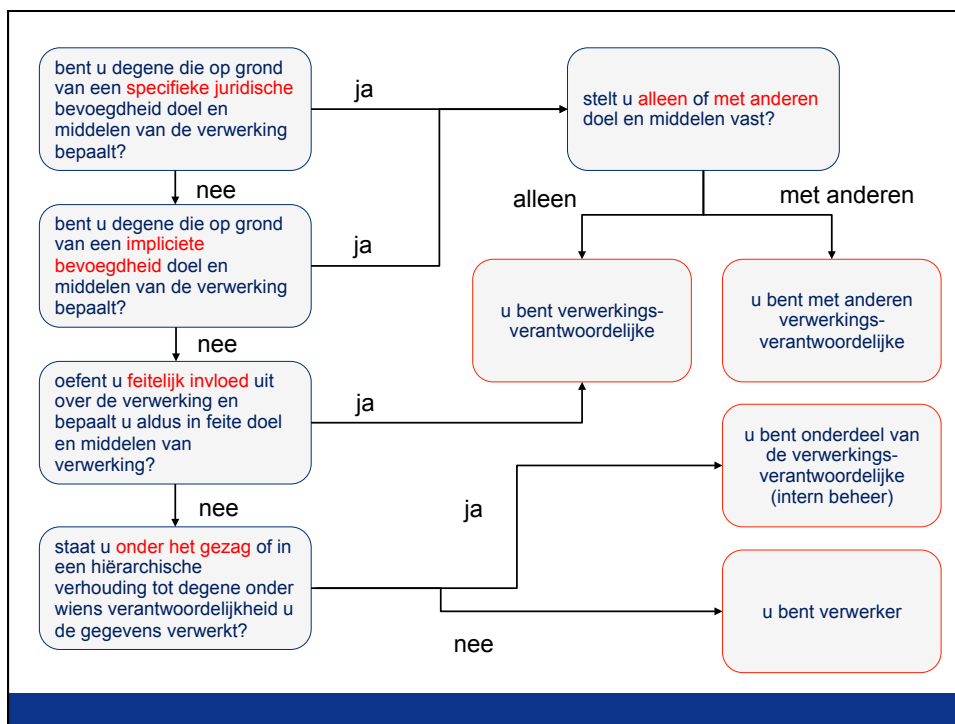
bent u degene die op grond van een specifieke juridische bevoegdheid doel en middelen van de verwerking bepaalt?

ja

stelt u alleen of met anderen doel en middelen vast?

nee

alleen

met anderen

bent u degene die op grond van een impliciete bevoegdheid doel en middelen van de verwerking bepaalt?

ja

u bent verwerkingsverantwoordelijke

u bent met anderen verwerkingsverantwoordelijke

nee

oefent u feitelijk invloed uit over de verwerking en bepaalt u aldus in feite doel en middelen van verwerking?

ja

u bent onderdeel van de verwerkingsverantwoordelijke (intern beheer)

nee

ja

staat u onder het gezag of in een hiërarchische verhouding tot degene onder wiens verantwoordelijkheid u de gegevens verwerkt?

u bent verwerker

nee